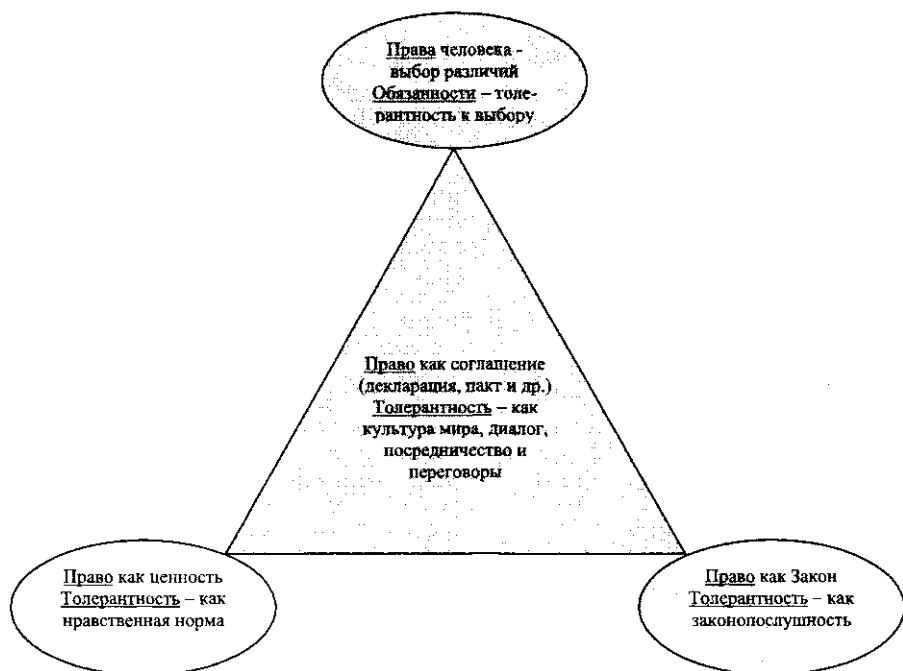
Права человека - выбор различий
Обязанности – толерантность к выбору

Право как соглашение (декларация, пакт и др.)
Толерантность – как культура мира, диалог, посредничество и переговоры

Право как ценность
Толерантность – как нравственная норма

Право как Закон
Толерантность – как законопослушность